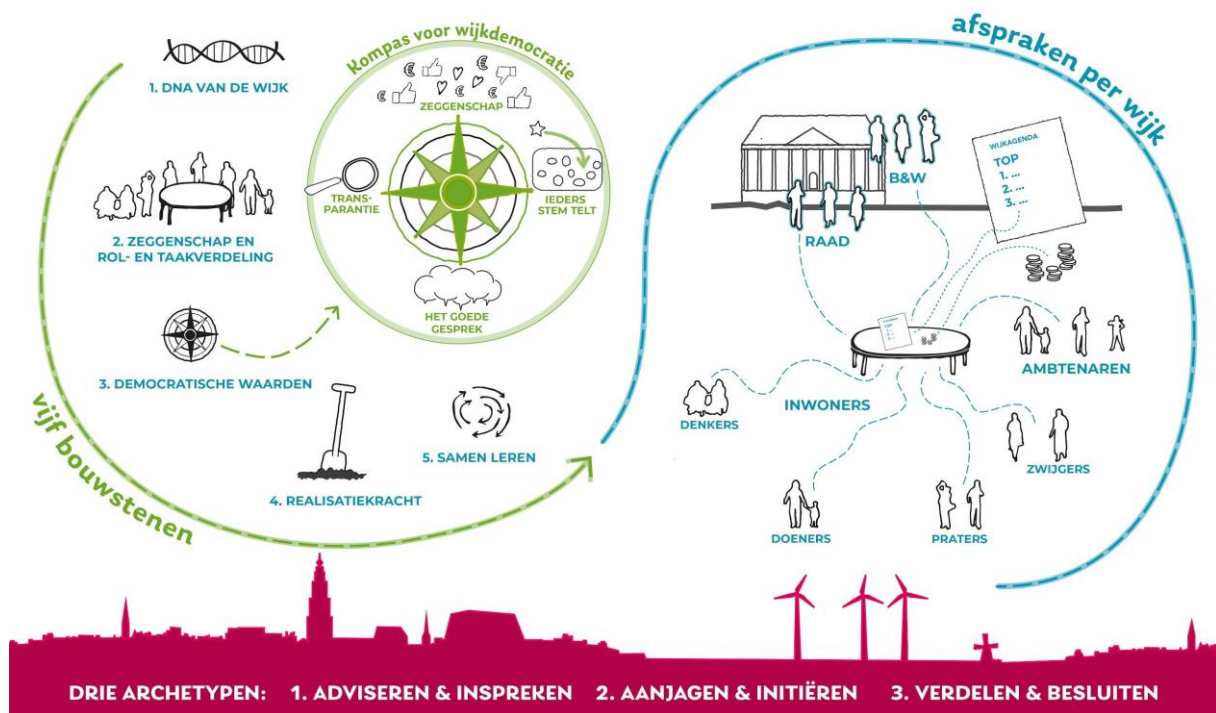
vijf bouwstenen

1. DNA VAN DE WIJK

2. ZEGGENSCHAP EN ROL- EN TAAKVERDELING

3. DEMOCRATISCHE WAARDEN

4. REALISATIEKRACHT

5. SAMEN LEREN

Kompas voor wijkdemocratie

ZEGGENSCHAP

TRANSPARANTIE

IEDERS STEM TELT

HET GOEDE GESPREK

afspraken per wijk

B&W

WIJKAGENDA
TOP
1. ...
2. ...
3. ...

RAAD

AMBTENAREN

DENKERS

INWONERS

ZWIJGERS

DOENERS

PRATERS

DRIE ARCHETYPEN: 1. ADVISEREN & INSPREKEN 2. AANJAGEN & INITIËREN 3. VERDELEN & BESLUITEN